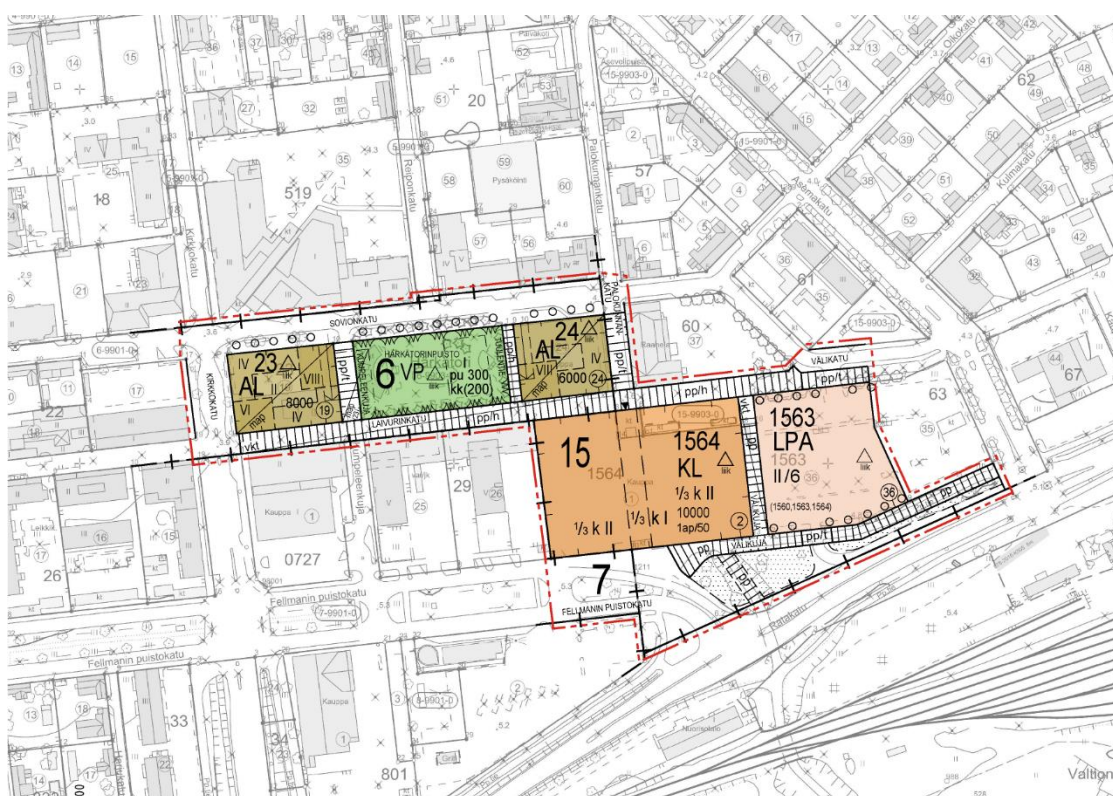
13
14
15
36
37
30
32
4.6
20
52
Paivolla
51
53
15-9903-0
4.2
3.2
13
Oikokatu
41
62
49
40
16
14
15-9901-0
35
57
39
50
38
34
Asemakatu
Kulmakatu
18
25
35
519
Raijonkatu
59
Pysäköinti
60
58
2
52
53
Palokunnankatu
Kirkkokatu
21
23
57
56
5
61
36
35
43
Sovionkatu
Palokunnankatu
60
37
15-9903-0
4.7
44
67
6-9901-0
11
17
22
23
AL
IV
VI
VIII
IV
8000
19
map
Kirkkokatu
Härkätorinpuisto
6
VP
pu 300
kk(200)
pp/t
24
AL
VIII
6000
24
map
pp/h
Välikatu
pp/t
63
Laivurinkatu
pp/h
vkt
15
1564
1564
KL
$\frac{1}{3}$ k II
10000
1ap/50
2
$\frac{1}{3}$ k II
$\frac{1}{3}$ k I
15-9903-0
pp
1563
LPA
1563
II/6
36
(1560,1563,1564)
36
35
pp
pp/t
Välikuja
pp
Leikki
16
15
26
Kauppa
1
0727
25
29
V
26
7
Fellmanin puistokatu
7-9901-0
Fellmanin puistokatu
Fellmanin puistokatu
Ratakatu
5.4
13
18
33
3
Kauppa
5-9901-0
5.2
34
801
14
22
Valtion